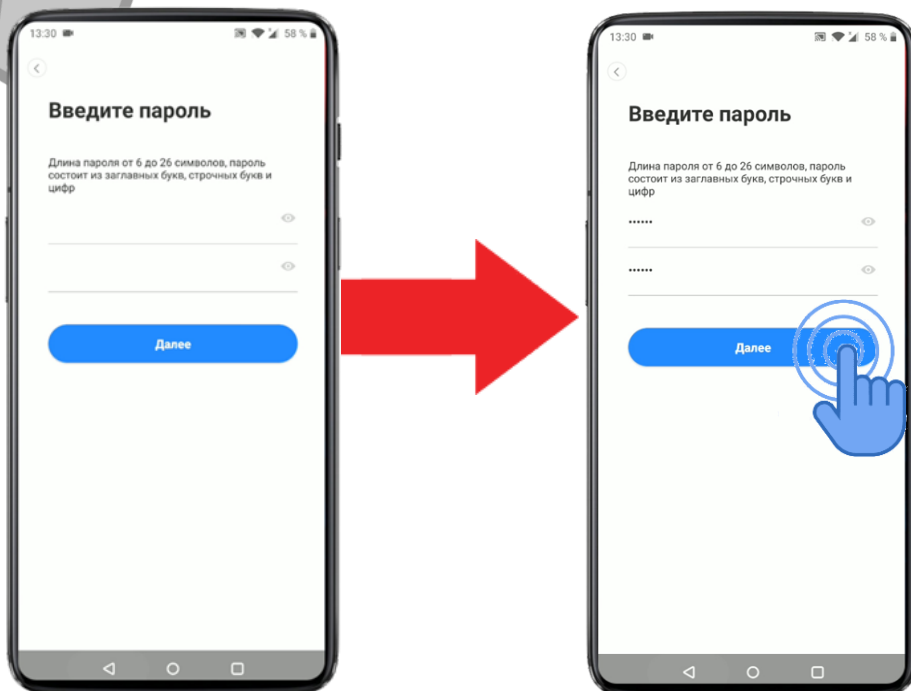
13:30 58 %

Введите пароль

Длина пароля от 6 до 26 символов, пароль состоит из заглавных букв, строчных букв и цифр

Далее

13:30 58 %

Введите пароль

Длина пароля от 6 до 26 символов, пароль состоит из заглавных букв, строчных букв и цифр

••••••

••••••

Далее